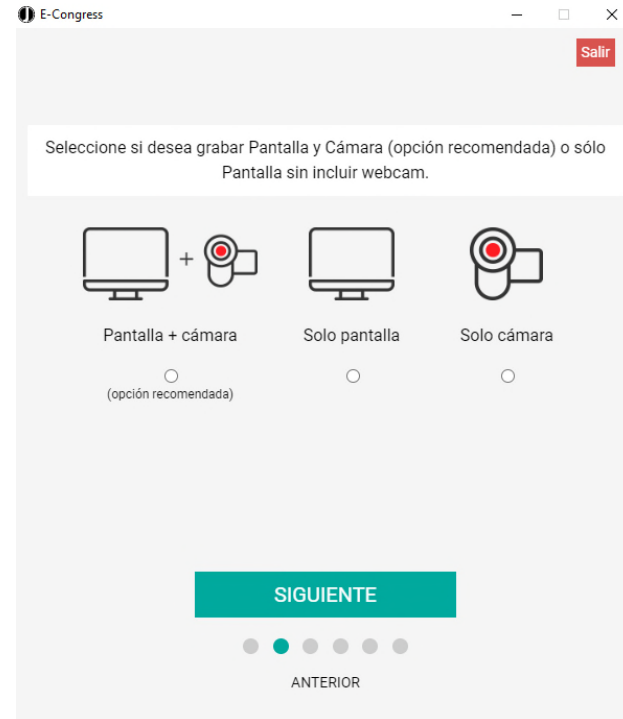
E-Congress

Salir

Seleccione si desea grabar Pantalla y Cámara (opción recomendada) o sólo Pantalla sin incluir webcam.

+

Pantalla + cámara

(opción recomendada)

Solo pantalla

Solo cámara

SIGUIENTE

ANTERIOR